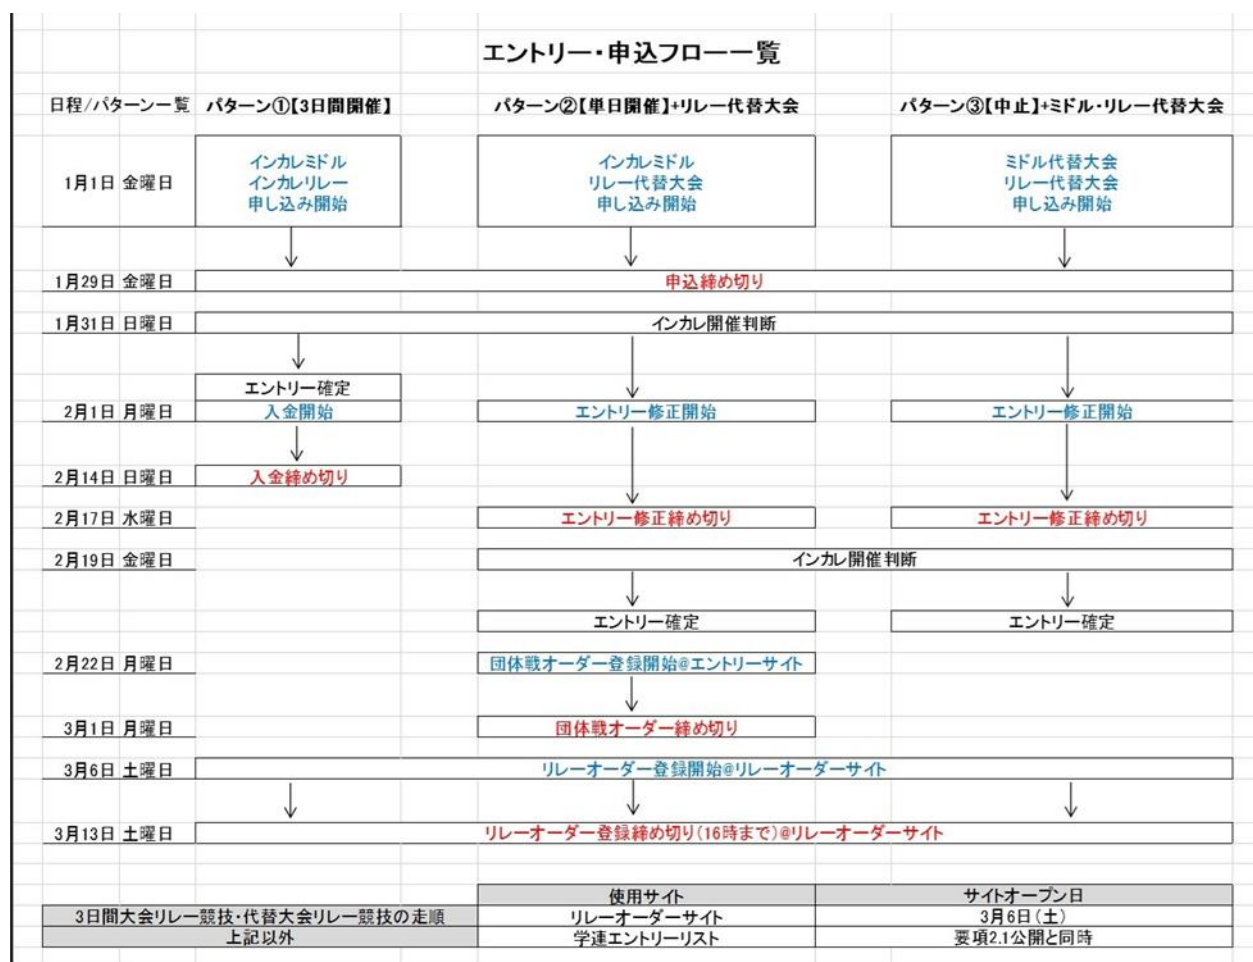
エントリー・申込フロー一覧

| 日程/パターン一覧 | パターン①【3日間開催】 | パターン②【単日開催】+リレー代替大会 | パターン③【中止】+ミドル・リレー代替大会 |
|---|---|---|---|
| 1月1日 金曜日 | インカレミドル インカレリレー 申し込み開始 | インカレミドル リレー代替大会 申し込み開始 | ミドル代替大会 リレー代替大会 申し込み開始 |
| 1月29日 金曜日 | 申込締め切り | | |
| 1月31日 日曜日 | インカレ開催判断 | | |
| | エントリー確定 | | |
| 2月1日 月曜日 | 入金開始 | エントリー修正開始 | エントリー修正開始 |
| 2月14日 日曜日 | 入金締め切り | | |
| 2月17日 水曜日 | | エントリー修正締め切り | エントリー修正締め切り |
| 2月19日 金曜日 | | インカレ開催判断 | |
| | | エントリー確定 | エントリー確定 |
| 2月22日 月曜日 | | 団体戦オーダー登録開始@エントリーサイト | |
| 3月1日 月曜日 | | 団体戦オーダー締め切り | |
| 3月6日 土曜日 | リレーオーダー登録開始@リレーオーダーサイト | | |
| 3月13日 土曜日 | リレーオーダー登録締め切り(16時まで)@リレーオーダーサイト | | |

| | 使用サイト | サイトオープン日 |
|---|---|---|
| 3日間大会リレー競技・代替大会リレー競技の走順 | リレーオーダーサイト | 3月6日(土) |
| 上記以外 | 学連エントリーリスト | 要項2.1公開と同時 |